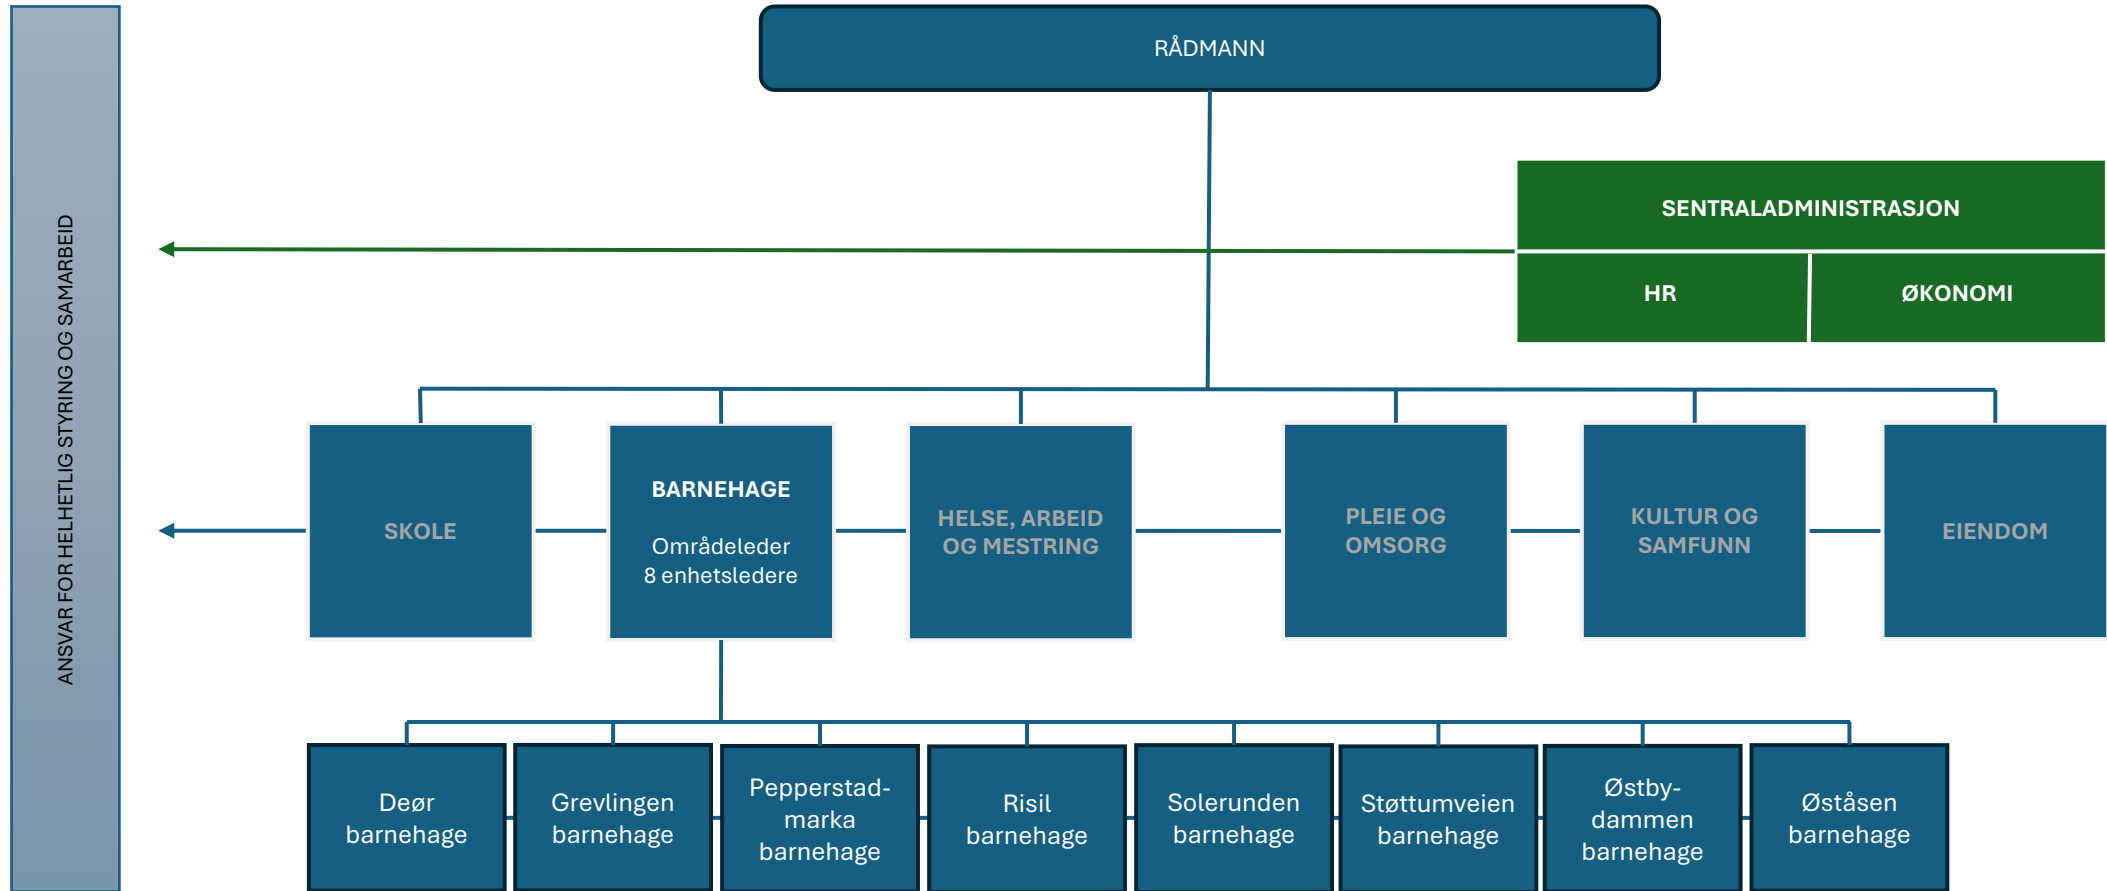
ANSVAR FOR HELHETLIG STYRING OG SAMARBEID

RÅDMANN

SENTRALADMINISTRASJON

HR

ØKONOMI

SKOLE

BARNEHAGE

Områdeleder
8 enhetsledere

HELSE, ARBEID OG MESTRING

PLEIE OG OMSORG

KULTUR OG SAMFUNN

EIENDOM

Deør barnehage

Grevlingen barnehage

Pepperstadmarka barnehage

Risil barnehage

Solerunden barnehage

Støttumveien barnehage

Østbydammen barnehage

Øståsen barnehage